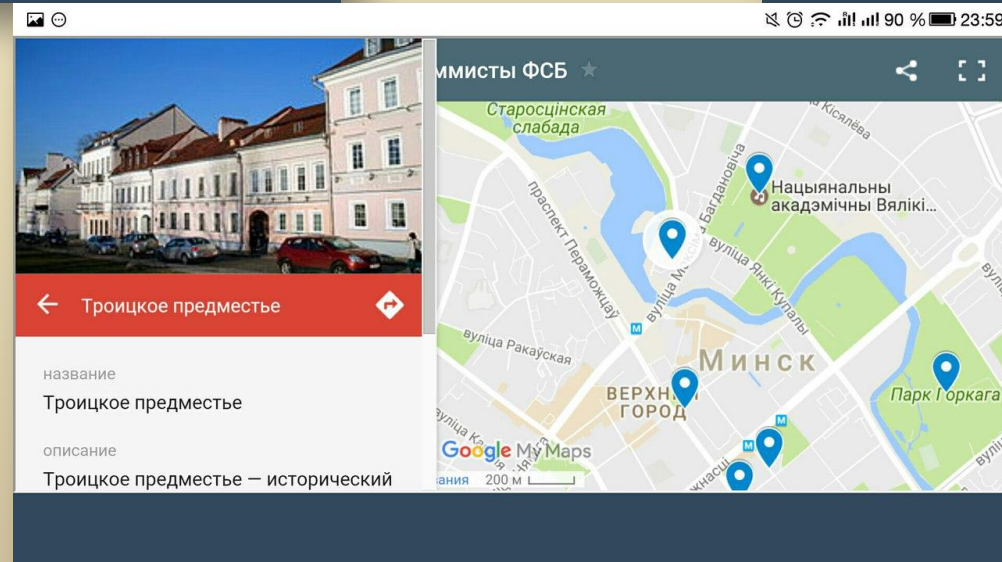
90 % 23:59

ммисты ФСБ

Троицкое предместье

название

Троицкое предместье

описание

Троицкое предместье — исторический

Старосцінская слабада

Кісялёва

Нацыянальны акадэмічны Вялікі...

праспект Пераможцаў

вуліца Максіма Багдановіча

вуліца Янкі Купалы

вуліца Ракаўская

Минск

ВЕРХНІ ГОРАД

Парк Горкага

Google My Maps

ания 200 м